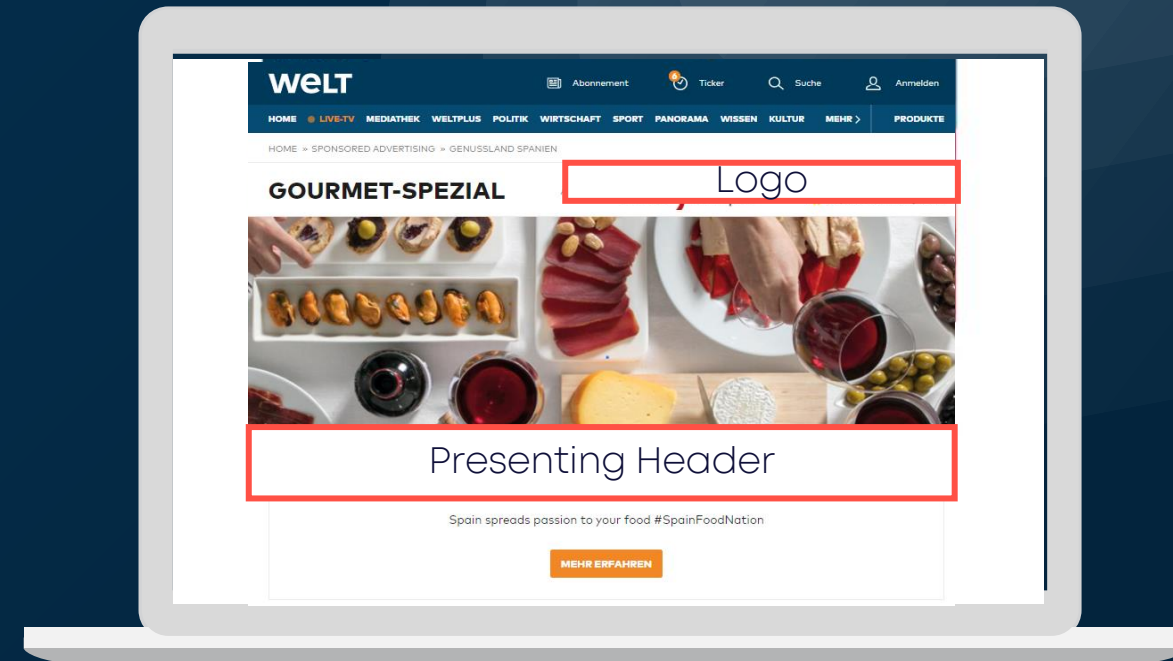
WELT

Abonnement

6 Ticker

Suche

Anmelden

HOME LIVE-TV MEDIATHEK WELTPLUS POLITIK WIRTSCHAFT SPORT PANORAMA WISSEN KULTUR MEHR PRODUKTE

HOME » SPONSORED ADVERTISING » GENUSSLAND SPANIEN

GOURMET-SPEZIAL

Logo

Presenting Header

Spain spreads passion to your food #SpainFoodNation

MEHR ERFAHREN